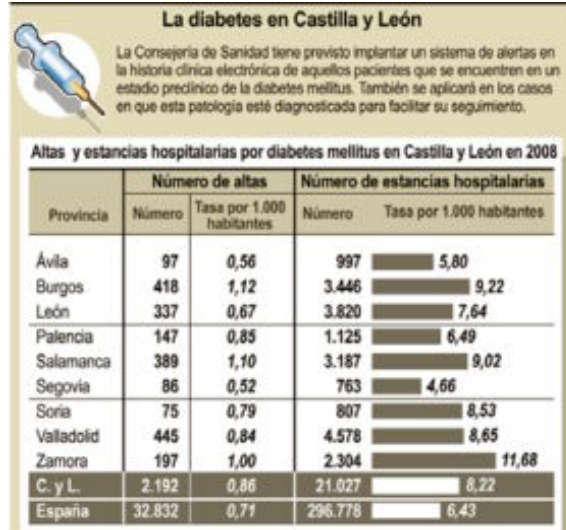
La diabetes en Castilla y León

La Consejería de Sanidad tiene previsto implantar un sistema de alertas en la historia clínica electrónica de aquellos pacientes que se encuentren en un estadio preclínico de la diabetes mellitus. También se aplicará en los casos en que esta patología esté diagnosticada para facilitar su seguimiento.

Altas y estancias hospitalarias por diabetes mellitus en Castilla y León en 2008

| Provincia | Número de altas: Número | Número de altas: Tasa por 1.000 habitantes | Número de estancias hospitalarias: Número | Número de estancias hospitalarias: Tasa por 1.000 habitantes |
|---|---|---|---|---|
| Ávila | 97 | 0,56 | 997 | 5,80 |
| Burgos | 418 | 1,12 | 3.446 | 9,22 |
| León | 337 | 0,67 | 3.820 | 7,64 |
| Palencia | 147 | 0,85 | 1.125 | 6,49 |
| Salamanca | 389 | 1,10 | 3.187 | 9,02 |
| Segovia | 86 | 0,52 | 763 | 4,66 |
| Soria | 75 | 0,79 | 807 | 8,53 |
| Valladolid | 445 | 0,84 | 4.578 | 8,65 |
| Zamora | 197 | 1,00 | 2.304 | 11,68 |
| C. y L. | 2.192 | 0,86 | 21.027 | 8,22 |
| España | 32.832 | 0,71 | 296.778 | 6,43 |